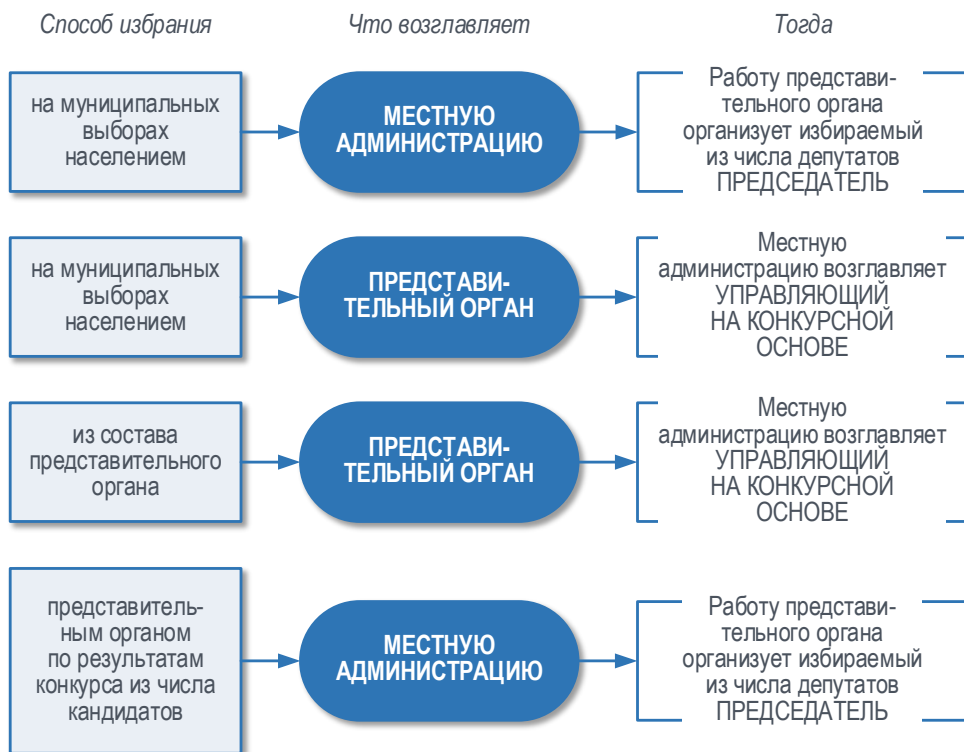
Способ избрания

Что возглавляет

Тогда

на муниципальных выборах населением

МЕСТНУЮ АДМИНИСТРАЦИЮ

Работу представительного органа организует избираемый из числа депутатов ПРЕДСЕДАТЕЛЬ

на муниципальных выборах населением

ПРЕДСТАВИТЕЛЬНЫЙ ОРГАН

Местную администрацию возглавляет УПРАВЛЯЮЩИЙ НА КОНКУРСНОЙ ОСНОВЕ

из состава представительного органа

ПРЕДСТАВИТЕЛЬНЫЙ ОРГАН

Местную администрацию возглавляет УПРАВЛЯЮЩИЙ НА КОНКУРСНОЙ ОСНОВЕ

представительным органом по результатам конкурса из числа кандидатов

МЕСТНУЮ АДМИНИСТРАЦИЮ

Работу представительного органа организует избираемый из числа депутатов ПРЕДСЕДАТЕЛЬ